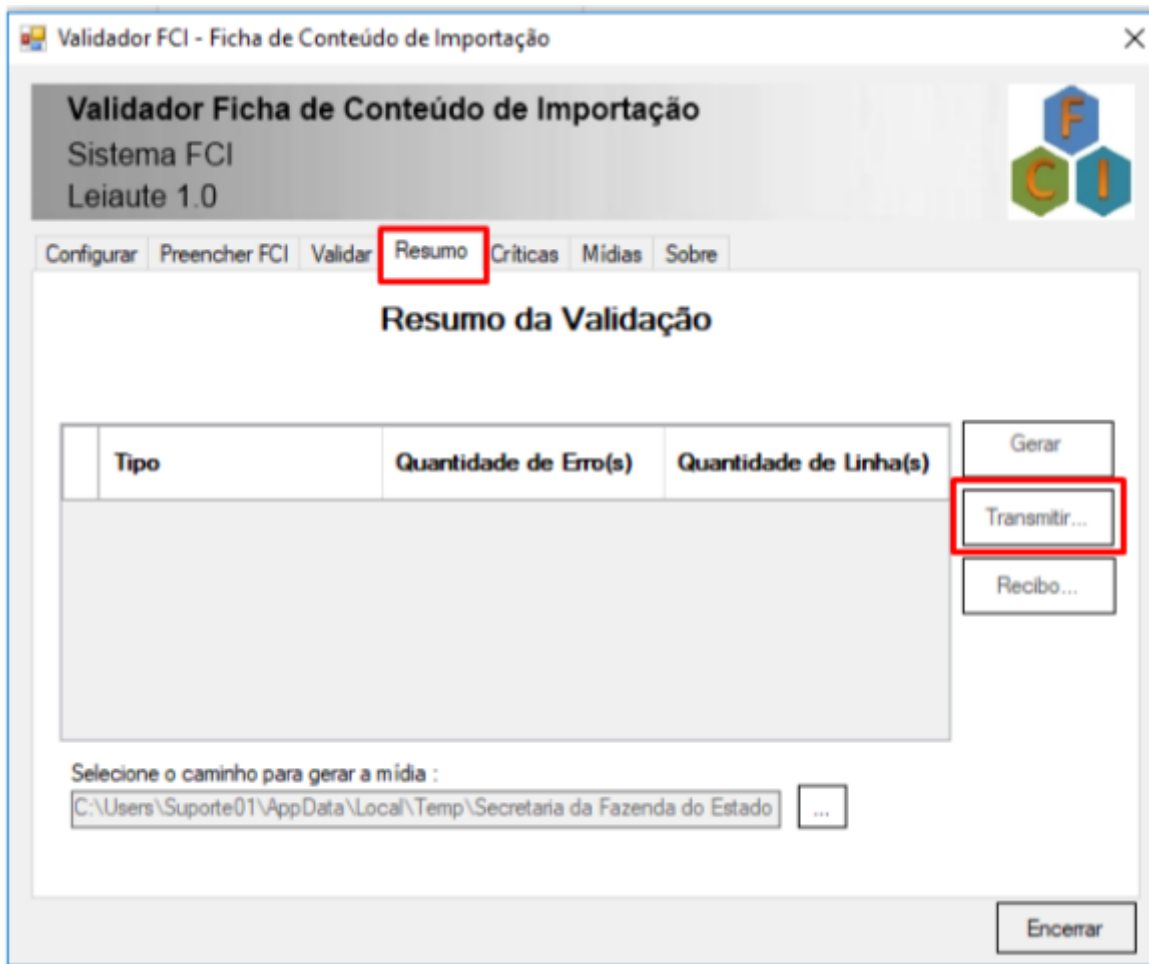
Validador FCI - Ficha de Conteúdo de Importação

Validador Ficha de Conteúdo de Importação
Sistema FCI
Leiaute 1.0

F
C I

Configurar | Preencher FCI | Validar | Resumo | Críticas | Mídias | Sobre

Resumo da Validação

| | Tipo | Quantidade de Erro(s) | Quantidade de Linha(s) |
|---|---|---|---|

Gerar
Transmitir...
Recibo...

Selecione o caminho para gerar a mídia :
C:\Users\Suporte01\AppData\Local\Temp\Secretaria da Fazenda do Estado
...

Encerrar